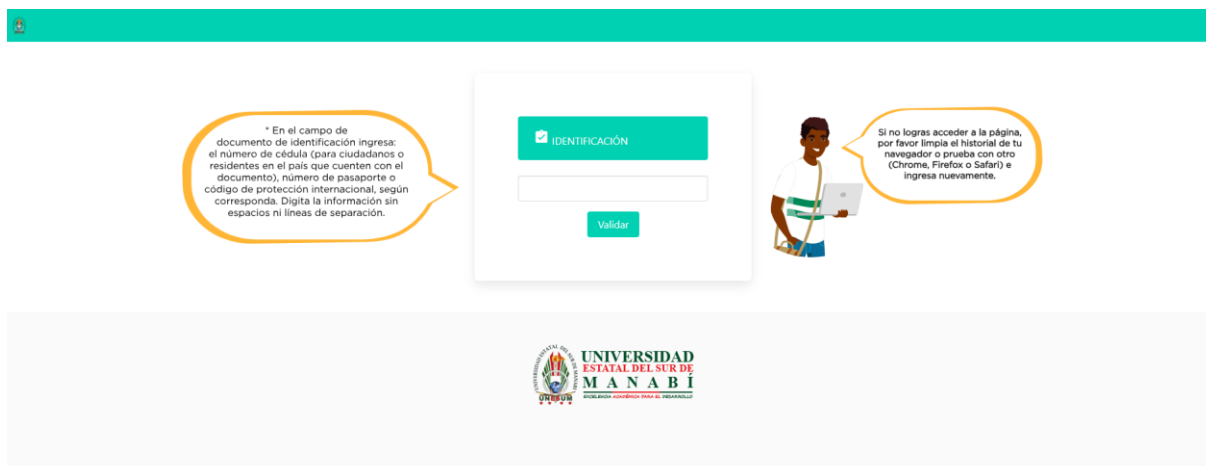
* En el campo de documento de identificación ingresa: el número de cédula (para ciudadanos o residentes en el país que cuenten con el documento), número de pasaporte o código de protección internacional, según corresponda. Digita la información sin espacios ni líneas de separación.

IDENTIFICACIÓN

Validar

Si no logras acceder a la página, por favor limpia el historial de tu navegador o prueba con otro (Chrome, Firefox o Safari) e ingresa nuevamente.

UNIVERSIDAD ESTATAL DEL SUR DE MANABÍ
EXCELENCIA ACADÉMICA PARA EL DESARROLLO
UNESUM